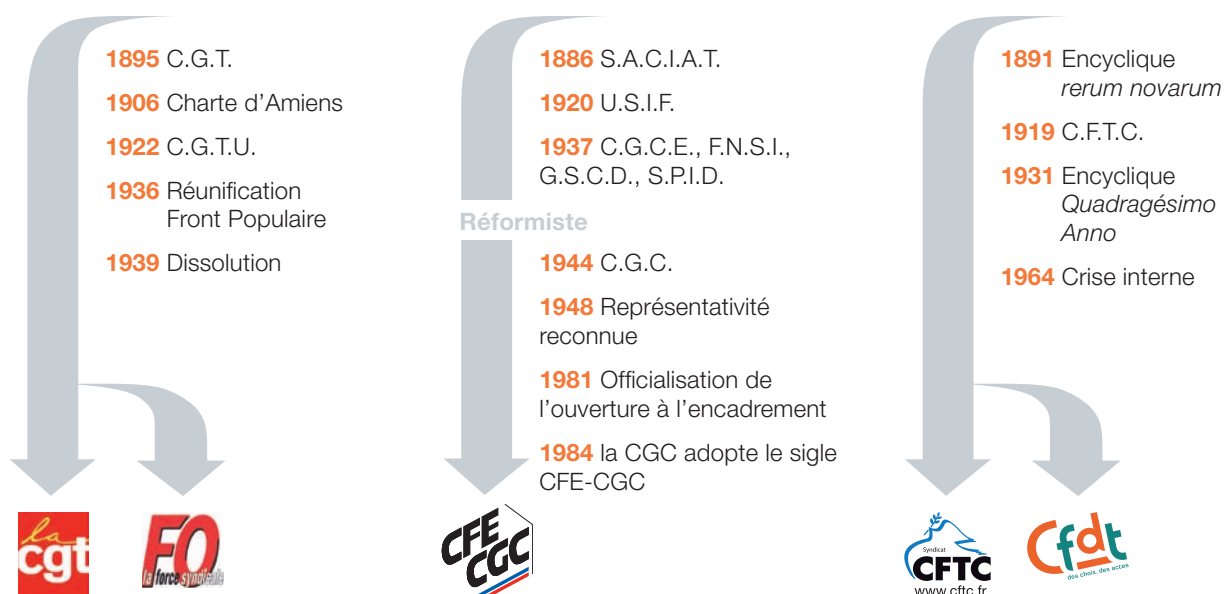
1895 C.G.T.

1906 Charte d'Amiens

1922 C.G.T.U.

1936 Réunification Front Populaire

1939 Dissolution

la cgt

FO la force syndicale

1886 S.A.C.I.A.T.

1920 U.S.I.F.

1937 C.G.C.E., F.N.S.I., G.S.C.D., S.P.I.D.

Réformiste

1944 C.G.C.

1948 Représentativité reconnue

1981 Officialisation de l'ouverture à l'encadrement

1984 la CGC adopte le sigle CFE-CGC

CFE CGC

1891 Encyclique *rerum novarum*

1919 C.F.T.C.

1931 Encyclique *Quadragésimo Anno*

1964 Crise interne

Syndicat CFTC www.cftc.fr

Cfdt des choix, des actes